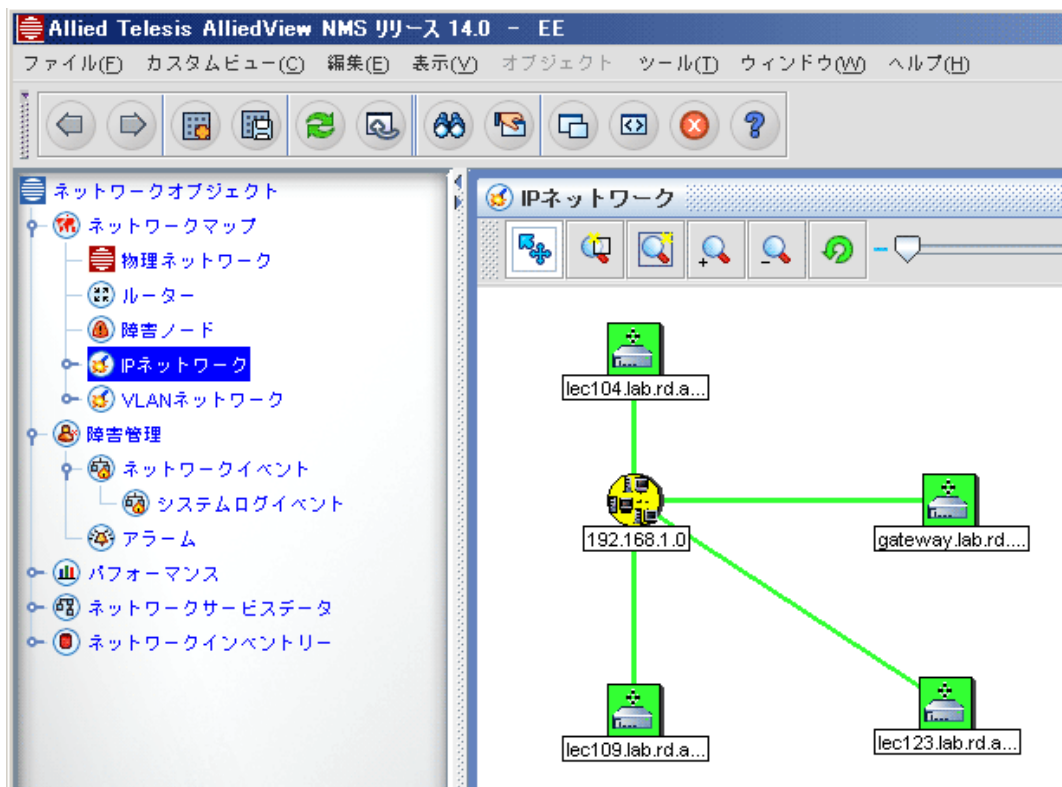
Allied Telesis AlliedView NMS リリース 14.0 - EE

ファイル(F) カスタムビュー(C) 編集(E) 表示(V) オブジェクト ツール(T) ウィンドウ(W) ヘルプ(H)

ネットワークオブジェクト
ネットワークマップ
物理ネットワーク
ルーター
障害ノード
IPネットワーク
VLANネットワーク
障害管理
ネットワークイベント
システムログイベント
アラーム
パフォーマンス
ネットワークサービスデータ
ネットワークインベントリー

IPネットワーク

lec104.lab.rd.a...
192.168.1.0
gateway.lab.rd....
lec109.lab.rd.a...
lec123.lab.rd.a...